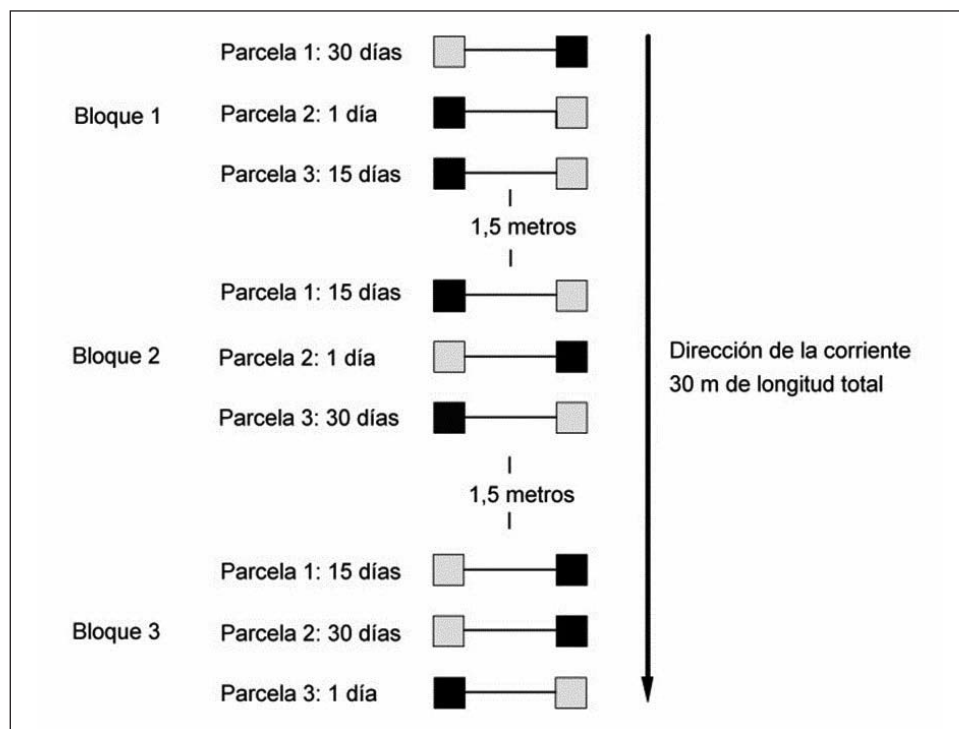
Bloque 1

Parcela 1: 30 días

Parcela 2: 1 día

Parcela 3: 15 días

1,5 metros

Bloque 2

Parcela 1: 15 días

Parcela 2: 1 día

Parcela 3: 30 días

1,5 metros

Bloque 3

Parcela 1: 15 días

Parcela 2: 30 días

Parcela 3: 1 día

Dirección de la corriente
30 m de longitud total